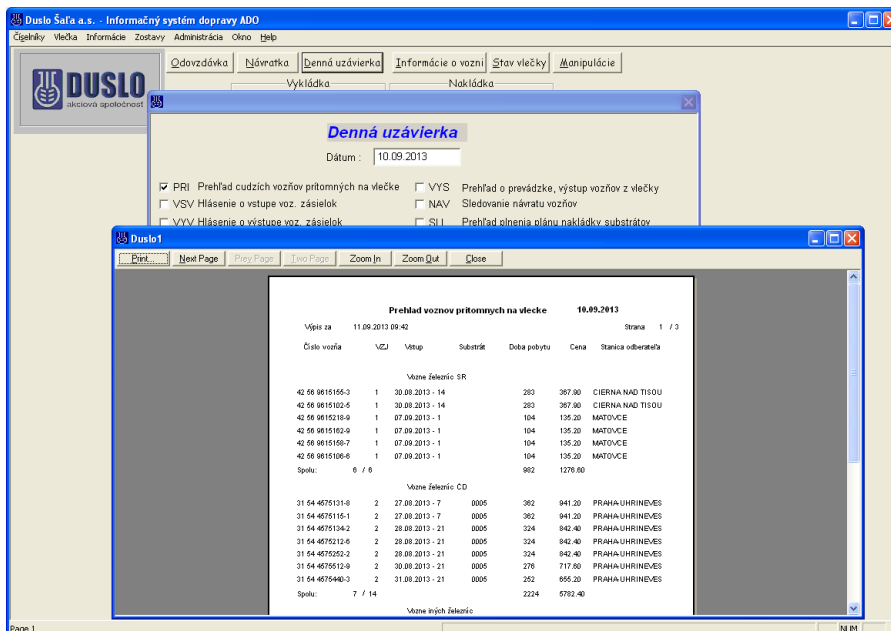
Duslo Šaľa a.s. - Informačný systém dopravy ADO

Číselníky Vlečka Informácie Zostavy Administrácia Okno Help

DUSLO
akciová spoločnosť

Odovzdávka Návratka Denná uzávierka Informácie o vozni Stav vlečky Manipulácie

Vykládka Nakládka

Denná uzávierka

Dátum : 10.09.2013

PRI Prehľad cudzích vozňov prítomných na vlečke
VSV Hlásenie o vstupe voz. zásielok
VYV Hlásenie o výstupe voz. zásielok
VYS Prehľad o prevádzke, výstup vozňov z vlečky
NAV Sledovanie návratu vozňov
SU Prehľad plnenia plánu nakládky substrátov

Duslo1

Print... Next Page Prev Page Two Page Zoom In Zoom Out Close

Prehlad voznov pritomnych na vlecke 10.09.2013

Výpis za 11.09.2013 09:42 Strana 1 / 3

| Číslo vozňa | VZJ | Vstup | Substrát | Doba pobytu | Cena | Stanica oderateľa |
|---|---|---|---|---|---|---|
| Vozne železníc SR | | | | | | |
| 42 56 9615155-3 | 1 | 30.08.2013 - 14 | | 283 | 367.90 | CIERNA NAD TISOU |
| 42 56 9615102-5 | 1 | 30.08.2013 - 14 | | 283 | 367.90 | CIERNA NAD TISOU |
| 42 56 9615218-9 | 1 | 07.09.2013 - 1 | | 104 | 135.20 | MATOVCE |
| 42 56 9615162-9 | 1 | 07.09.2013 - 1 | | 104 | 135.20 | MATOVCE |
| 42 56 9615158-7 | 1 | 07.09.2013 - 1 | | 104 | 135.20 | MATOVCE |
| 42 56 9615106-6 | 1 | 07.09.2013 - 1 | | 104 | 135.20 | MATOVCE |
| Spolu: | 6 / 6 | | | 982 | 1276.60 | |
| Vozne železníc CD | | | | | | |
| 31 54 4575131-8 | 2 | 27.08.2013 - 7 | 0005 | 362 | 941.20 | PRAHA-UHRINEVES |
| 31 54 4575115-1 | 2 | 27.08.2013 - 7 | 0005 | 362 | 941.20 | PRAHA-UHRINEVES |
| 31 54 4575134-2 | 2 | 28.08.2013 - 21 | 0005 | 324 | 842.40 | PRAHA-UHRINEVES |
| 31 54 4575212-6 | 2 | 28.08.2013 - 21 | 0005 | 324 | 842.40 | PRAHA-UHRINEVES |
| 31 54 4575252-2 | 2 | 28.08.2013 - 21 | 0005 | 324 | 842.40 | PRAHA-UHRINEVES |
| 31 54 4575512-9 | 2 | 30.08.2013 - 21 | 0005 | 276 | 717.60 | PRAHA-UHRINEVES |
| 31 54 4575440-3 | 2 | 31.08.2013 - 21 | 0005 | 252 | 655.20 | PRAHA-UHRINEVES |
| Spolu: | 7 / 14 | | | 2224 | 5782.40 | |

Vozne iných železníc

Page 1 NUM